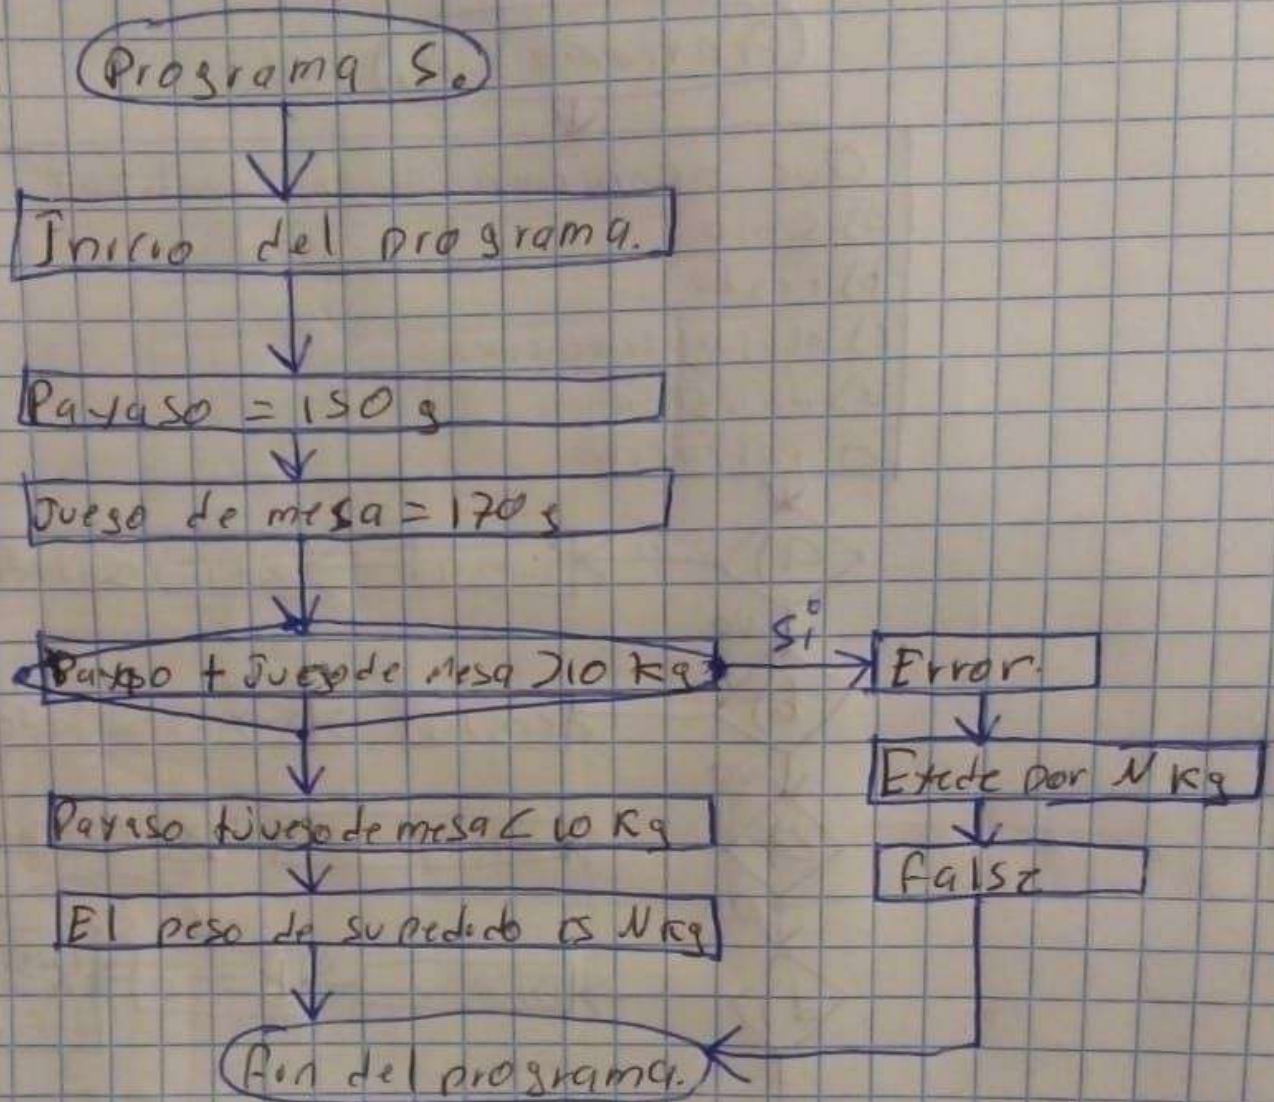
Programa S.

Inicio del programa.

Payaso = 150 g

Juego de mesa = 170 g

Payaso + Juego de mesa > 10 kg

Si

Error.

Excede por N kg

False

Payaso + Juego de mesa < 10 kg

El peso de su pedido es N kg

Fin del programa.